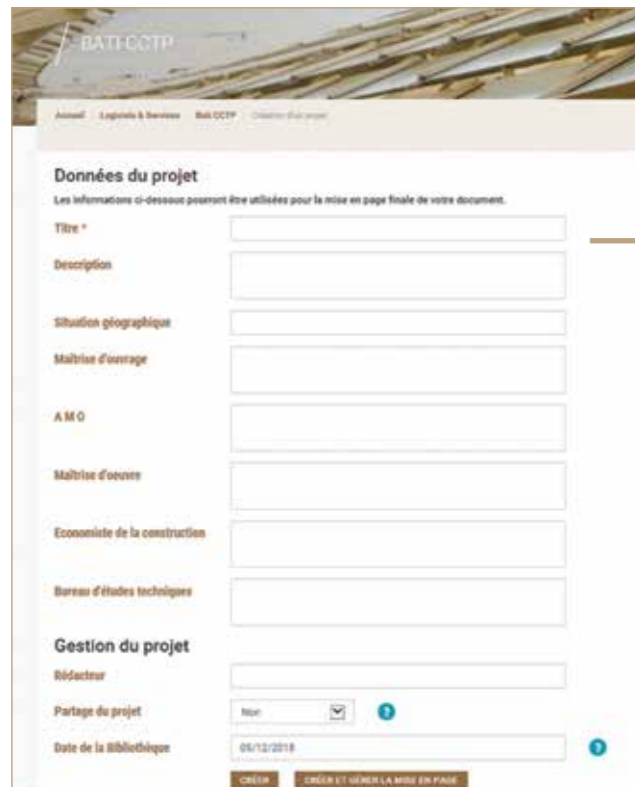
BATI CCTP

Accueil Logiciels & Services Bati CCTP Création d'un projet

Données du projet

Les informations ci-dessous pourront être utilisées pour la mise en page finale de votre document.

Titre *

Description

Situation géographique

Maîtrise d'ouvrage

A M O

Maîtrise d'oeuvre

Economiste de la construction

Bureau d'études techniques

Gestion du projet

Rédacteur

Partage du projet

Non

Date de la Bibliothèque

05/12/2018

CRÉER

CRÉER ET GÉRER LA MISE EN PAGE